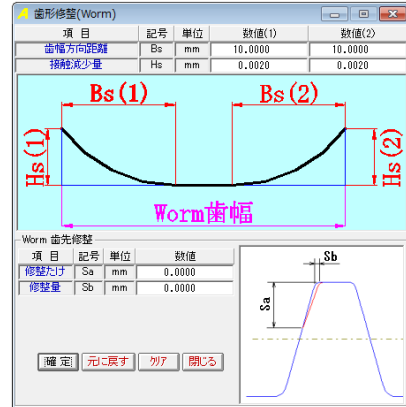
歯形修整(Worm)

| 項 目 | 記号 | 単位 | 数値(1) | 数値(2) |
|---|---|---|---|---|
| 歯幅方向距離 | Bs | mm | 10.0000 | 10.0000 |
| 接触減少量 | Hs | mm | 0.0020 | 0.0020 |

Bs(1)
Bs(2)
Hs(1)
Hs(2)
Worm歯幅

Worm 歯先修整

| 項 目 | 記号 | 単位 | 数値 |
|---|---|---|---|
| 修整たけ | Sa | mm | 0.0000 |
| 修整量 | Sb | mm | 0.0000 |

Sb
Sa

確 定
元に戻す
クリア
閉じる